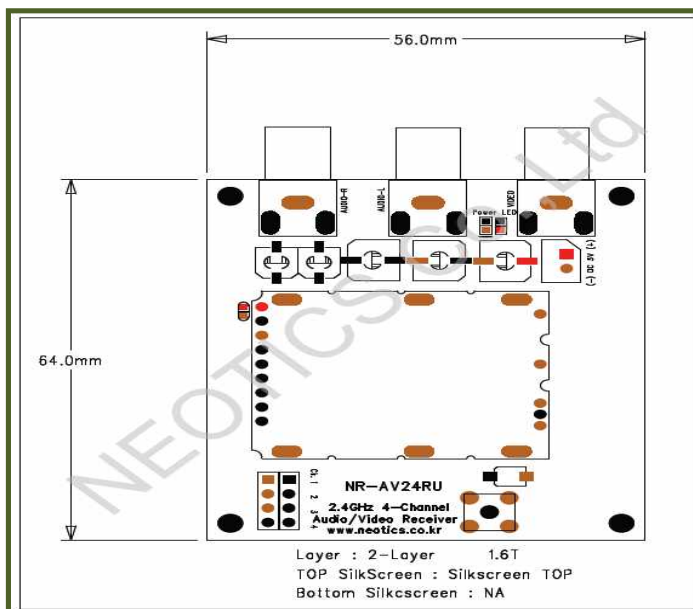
56.0mm

64.0mm

AUDIO-R AUDIO-L VIDEO

Power LED

(+) 5V DC (-)

CH 1 2 3 4

NR-AV24RU

2.4GHz 4-Channel Audio/Video Receiver www.neotics.co.kr

NEOTICS Co., Ltd

Layer : 2-Layer 1.6T
TOP SilkScreen : Silkscreen TOP
Bottom Silkcscreen : NA